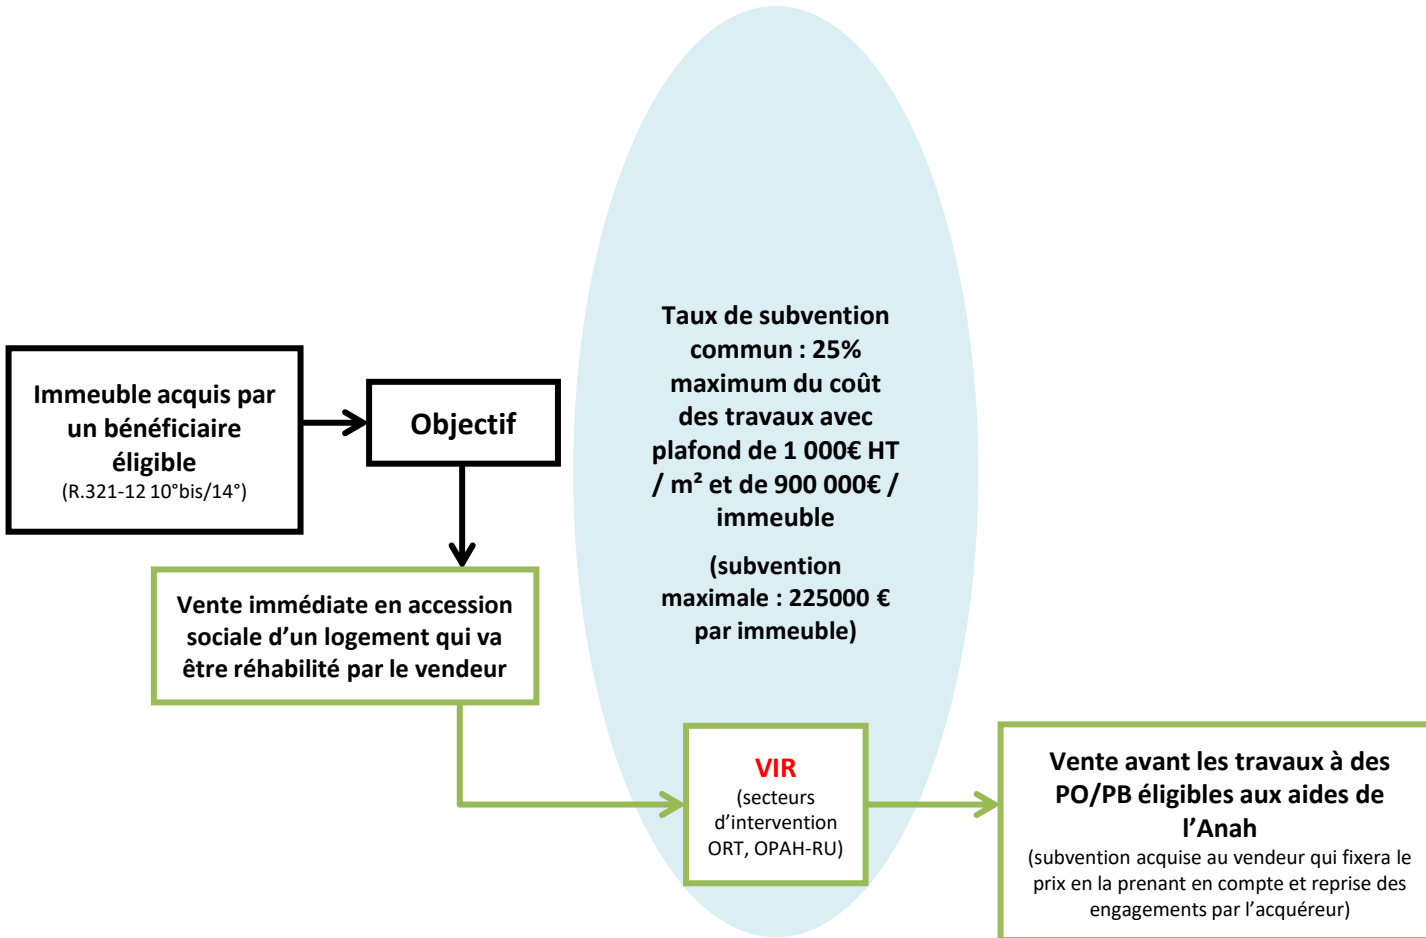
Immeuble acquis par un bénéficiaire éligible
(R.321-12 10°bis/14°)

Objectif

Vente immédiate en accession sociale d'un logement qui va être réhabilité par le vendeur

Taux de subvention commun : 25% maximum du coût des travaux avec plafond de 1 000€ HT / m² et de 900 000€ / immeuble

(subvention maximale : 225000 € par immeuble)

VIR
(secteurs d'intervention ORT, OPAH-RU)

Vente avant les travaux à des PO/PB éligibles aux aides de l'Anah
(subvention acquise au vendeur qui fixera le prix en la prenant en compte et reprise des engagements par l'acquéreur)